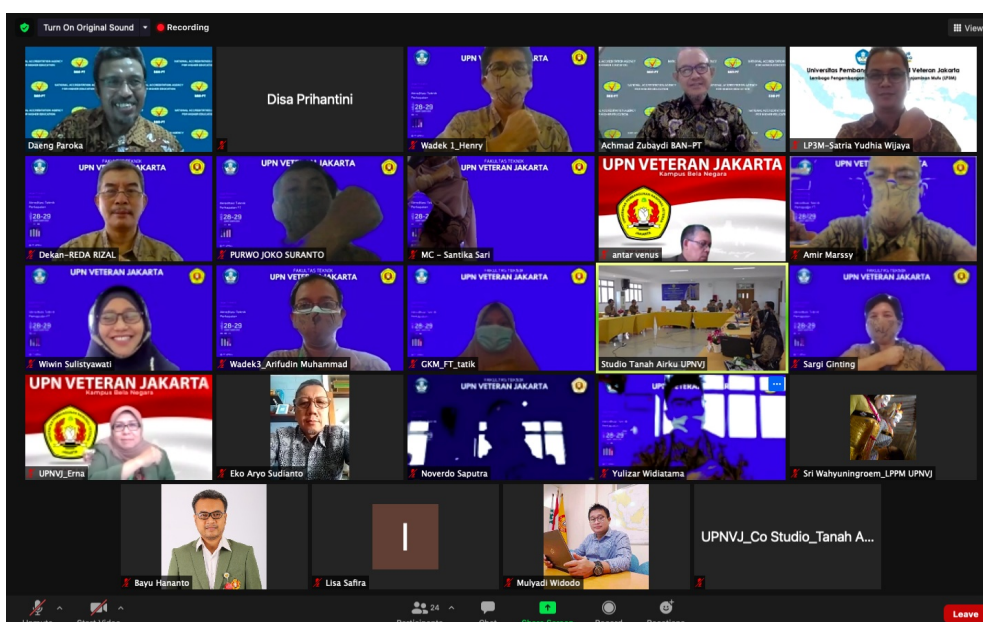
Turn On Original Sound
Recording
View

Daeng Paroka
Disa Prihantini
UPN VETERAN JAKARTA
Wadek 1_Henry
Achmad Zubaydi BAN-PT
Universitas Pembangunan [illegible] Veteran Jakarta
LP3M-Satria Yudhia Wijaya

UPN VETERAN JAKARTA
Dekan-REDA RIZAL
UPN VETERAN JAKARTA
PURWO JOKO SURANTO
FAKULTAS TEKNIK
UPN VETERAN JAKARTA
MC - Santika Sari
UPN VETERAN JAKARTA
Kampus Bela Negara
antar venus
Amir Marssy

UPN VETERAN JAKARTA
Wiwin Sulistyawati
UPN VETERAN JAKARTA
Wadek3_Arifudin Muhammad
FAKULTAS TEKNIK
UPN VETERAN JAKARTA
GKM_FT_tatik
Studio Tanah Airku UPNVJ
FAKULTAS TEKNIK
UPN VETERAN JAKARTA
Sargi Ginting

UPN VETERAN JAKARTA
Kampus Bela Negara
UPNVJ_Erna
Eko Aryo Sudianto
Noverdo Saputra
Yulizar Widiatama
Sri Wahyuningroem_LPPM UPNVJ

Bayu Hananto
I
Lisa Safira
Mulyadi Widodo
UPNVJ_Co Studio_Tanah A...

Unmute
Start Video
24
Participants
Chat
Share Screen
Record
Reactions
Leave